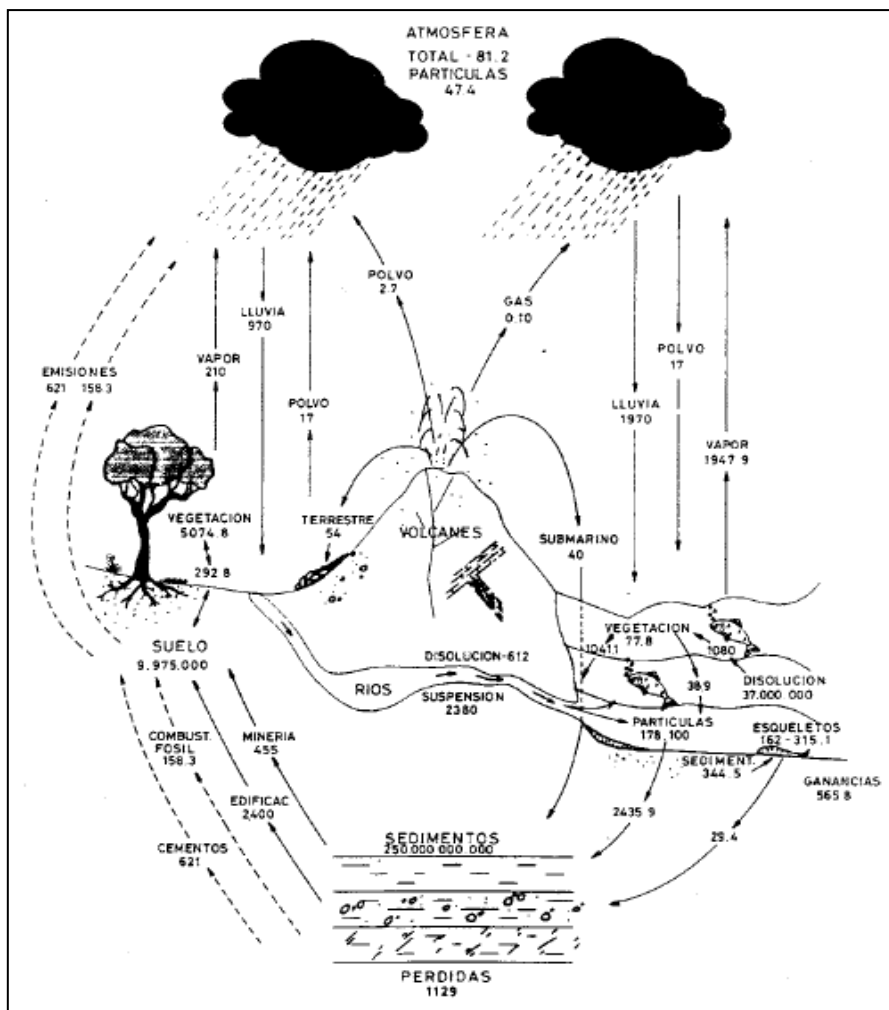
ATMOSFERA
TOTAL - 81.2
PARTICULAS
47.4

POLVO
2.7

GAS
0.10

LLUVIA
970

VAPOR
210

EMISIONES
621 158.3

POLVO
17

POLVO
17

LLUVIA
1970

VAPOR
1947.9

VEGETACION
5074.8

292.8

TERRESTRE
54

VOLCANES

SUBMARINO
40

SUELO
9.975.000

DISOLUCION-612

RIOS

SUSPENSION
2380

VEGETACION
77.8

10411

1080

DISOLUCION
37.000.000

38.9

PARTICULAS
178.100

ESQUELETOS
162 - 315.1

SEDIMENT.
344.5

GANANCIAS
565.8

COMBUST.
FOSIL
158.3

MINERIA
455

EDIFICAC
2400

CEMENTOS
621

2435.9

29.4

SEDIMENTOS
250.000.000.000

PERDIDAS
1129